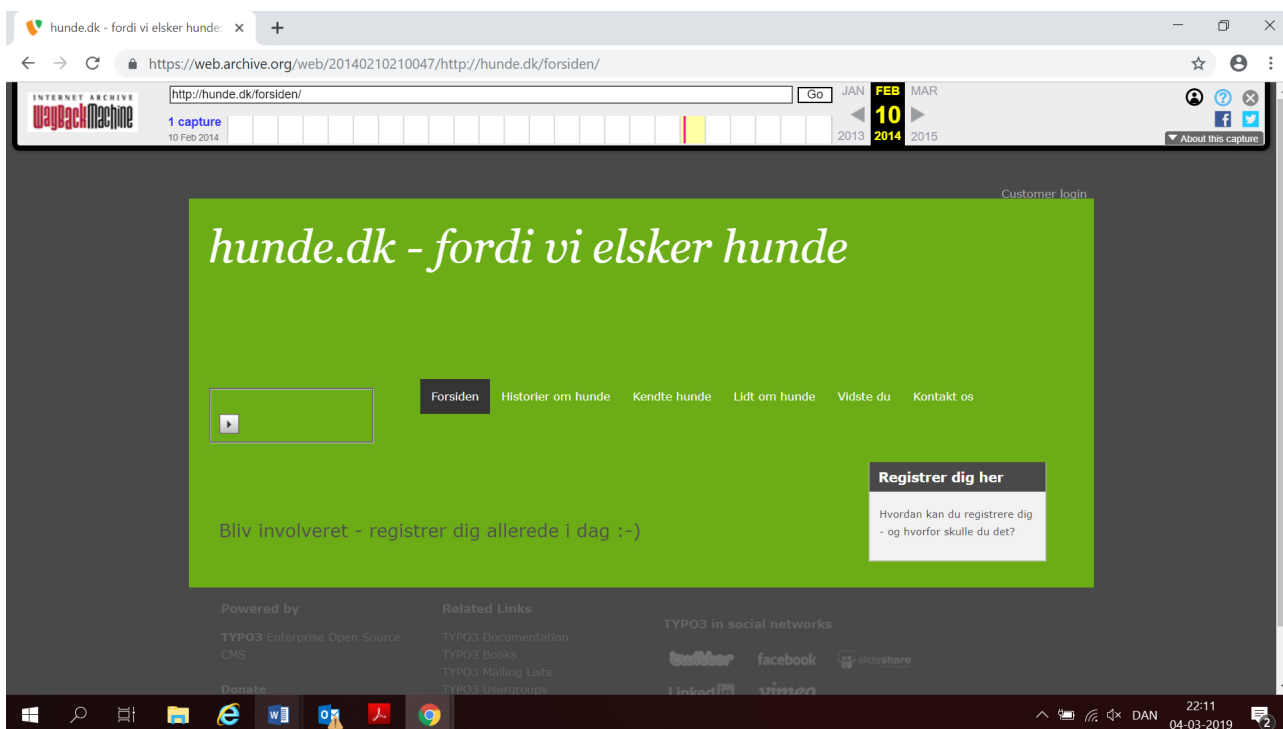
hunde.dk - fordi vi elsker hunde ×
+
https://web.archive.org/web/20140210210047/http://hunde.dk/forsiden/

INTERNET ARCHIVE
WayBackMachine
http://hunde.dk/forsiden/
Go
1 capture
10 Feb 2014
JAN FEB MAR
10
2013 2014 2015
About this capture

Customer login

hunde.dk - fordi vi elsker hunde

Forsiden
Historier om hunde
Kendte hunde
Lidt om hunde
Vidste du
Kontakt os

Registrer dig her
Hvordan kan du registrere dig - og hvorfor skulle du det?

Bliv involveret - registrer dig allerede i dag :-)

Powered by
TYPO3 Enterprise Open Source CMS

Donate

Related Links
TYPO3 Documentation
TYPO3 Books
TYPO3 Mailing Lists
TYPO3 Usergroups

TYPO3 in social networks
twitter facebook slideshare
LinkedIn vimeo

DAN
22:11
04-03-2019
2